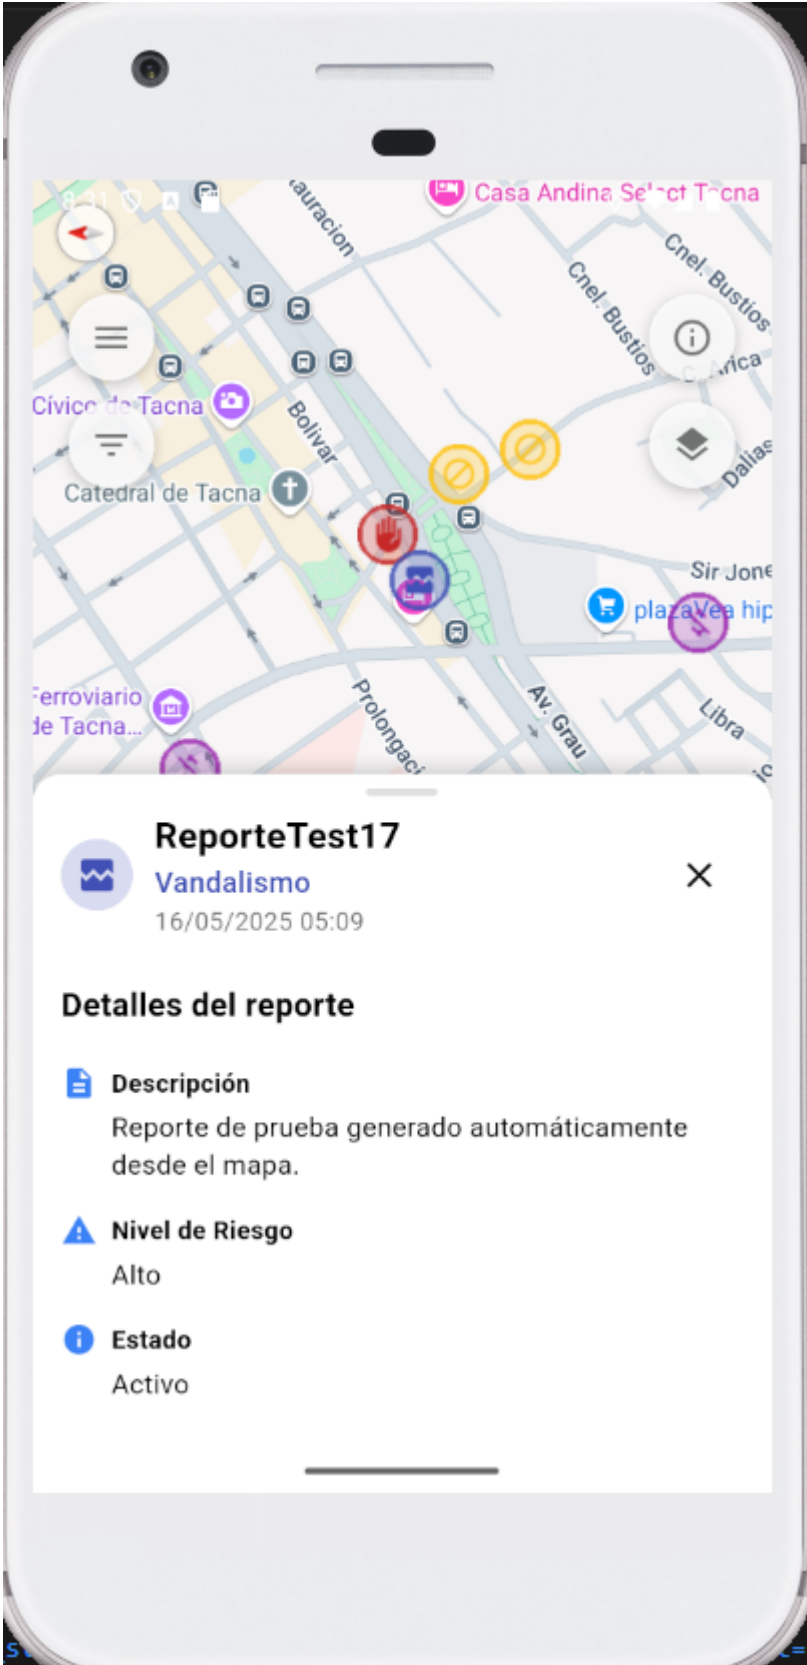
Casa Andina Se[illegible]ct T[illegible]cna
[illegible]uracion
Cnel. Bustios
Cnel. Bustios
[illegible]rica
Cívico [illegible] Tacna
Bolivar
Dalias
Catedral de Tacna
Sir Jone
plazaVea hip
Ferroviario de Tacna...
Prolongac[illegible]
Av. Grau
Libra

ReporteTest17
Vandalismo
16/05/2025 05:09

Detalles del reporte

Descripción
Reporte de prueba generado automáticamente desde el mapa.

Nivel de Riesgo
Alto

Estado
Activo